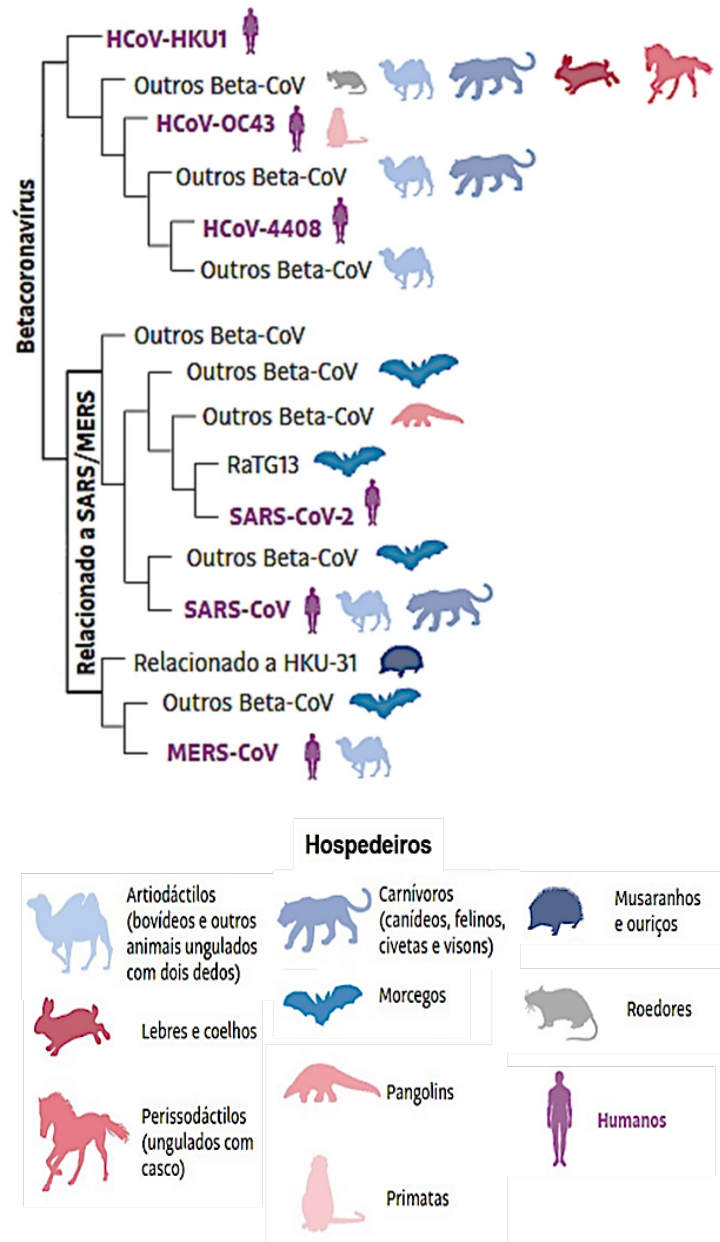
Betacoronavírus

HCoV-HKU1
Outros Beta-CoV
HCoV-OC43
Outros Beta-CoV
HCoV-4408
Outros Beta-CoV

Relacionado a SARS/MERS

Outros Beta-CoV
Outros Beta-CoV
Outros Beta-CoV
RaTG13
SARS-CoV-2
Outros Beta-CoV
SARS-CoV
Relacionado a HKU-31
Outros Beta-CoV
MERS-CoV

Hospedeiros

Artiodáctilos (bovídeos e outros animais ungulados com dois dedos)

Carnívoros (canídeos, felinos, civetas e visons)

Musaranhos e ouriços

Morcegos

Roedores

Lebres e coelhos

Pangolins

Perissodáctilos (ungulados com casco)

Humanos

Primatas